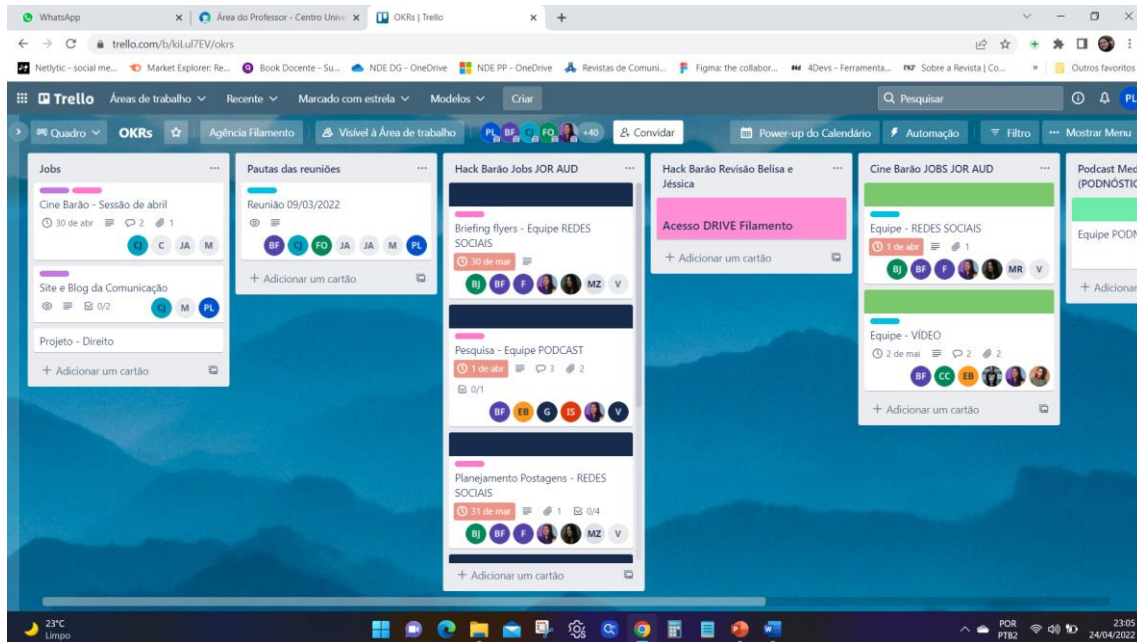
WhatsApp | Área do Professor - Centro Unive | OKRs | Trello

trello.com/b/kiLuI7EV/okrs

Netlytic - social me... Market Explorer: Re... Book Docente - Su... NDE DG - OneDrive NDE PP - OneDrive Revistas de Comuni... Figma: the collabor... 4Devs - Ferramenta... Sobre a Revista | Co... Outros favoritos

Trello Áreas de trabalho Recente Marcado com estrela Modelos Criar Pesquisar PL

Quadro OKRs Agência Filamento Visível à Área de trabalho PL BF CJ FO +40 Convidar Power-up do Calendário Automação Filtro Mostrar Menu

Jobs
Cine Barão - Sessão de abril
30 de abr 2 1
CJ C JA M

Site e Blog da Comunicação
0/2
CJ M PL

Projeto - Direito

+ Adicionar um cartão

Pautas das reuniões
Reunião 09/03/2022
BF CJ FO JA JA M PL
+ Adicionar um cartão

Hack Barão Jobs JOR AUD
Briefing flyers - Equipe REDES SOCIAIS
30 de mar
BJ BF F MZ V

Pesquisa - Equipe PODCAST
1 de abr 3 2
0/1
BF EB G IS V

Planejamento Postagens - REDES SOCIAIS
31 de mar 1 0/4
BJ BF F MZ V

+ Adicionar um cartão

Hack Barão Revisão Belisa e Jéssica
Acesso DRIVE Filamento
+ Adicionar um cartão

Cine Barão JOBS JOR AUD
Equipe - REDES SOCIAIS
1 de abr 1
BJ BF F MR V

Equipe - VÍDEO
2 de mai 2 2
BF CC EB

+ Adicionar um cartão

Podcast Med (PODNÓSTIC
Equipe PODN
+ Adicionar

23°C Limpo
POR PTB2 23:05 24/04/2022